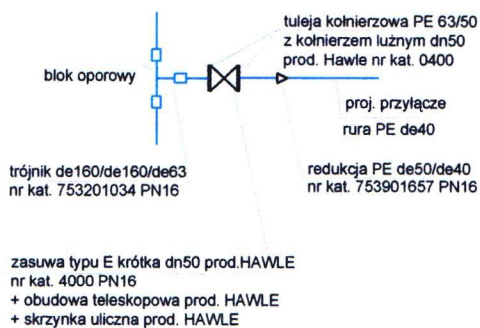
tuleja kołnierzowa PE 63/50
z kołnierzem luźnym dn50
prod. Hawle nr kat. 0400

blok oporowy

proj. przyłącze
rura PE de40

trójnik de160/de160/de63
nr kat. 753201034 PN16

redukcja PE de50/de40
nr kat. 753901657 PN16

zasuwa typu E krótka dn50 prod.HAWLE
nr kat. 4000 PN16
+ obudowa teleskopowa prod. HAWLE
+ skrzynka uliczna prod. HAWLE